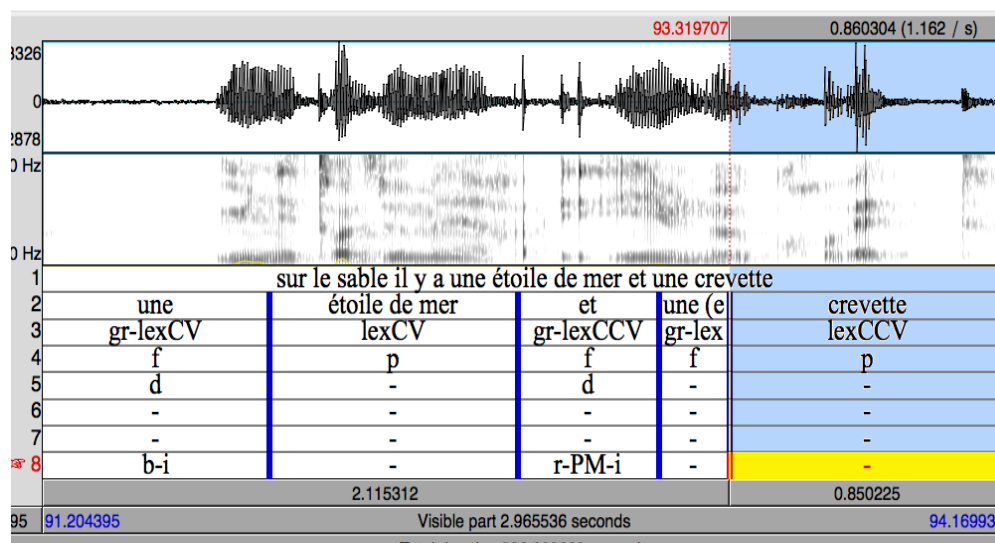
93.319707
0.860304 (1.162 / s)

3326
0
2878
0 Hz
0 Hz

1 sur le sable il y a une étoile de mer et une crevette

| | | | | | |
|---|---|---|---|---|---|
| 2 | une | étoile de mer | et | une (e | crevette |
| 3 | gr-lexCV | lexCV | gr-lexCCV | gr-lex | lexCCV |
| 4 | f | p | f | f | p |
| 5 | d | - | d | - | - |
| 6 | - | - | - | - | - |
| 7 | - | - | - | - | - |
| ☞ 8 | b-i | - | r-PM-i | - | - |

2.115312
0.850225

95 91.204395 Visible part 2.965536 seconds 94.16993